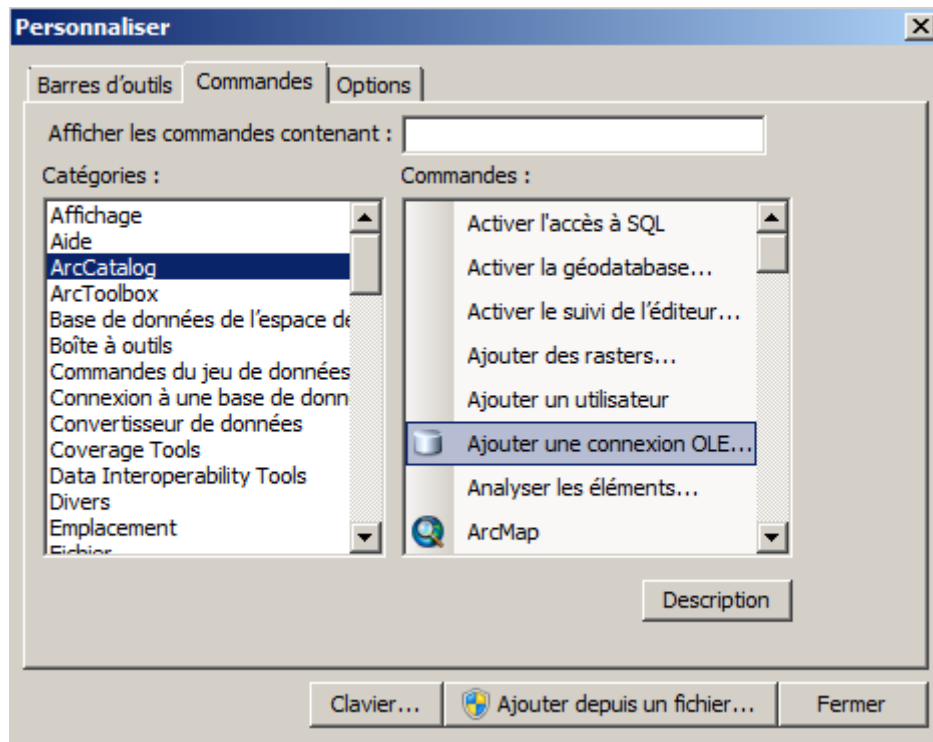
Personnaliser

Barres d'outils | Commandes | Options

Afficher les commandes contenant :

Catégories :

Affichage
Aide
ArcCatalog
ArcToolbox
Base de données de l'espace de
Boîte à outils
Commandes du jeu de données
Connexion à une base de donn
Convertisseur de données
Coverage Tools
Data Interoperability Tools
Divers
Emplacement
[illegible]

Commandes :

Activer l'accès à SQL
Activer la géodatabase...
Activer le suivi de l'éditeur...
Ajouter des rasters...
Ajouter un utilisateur
Ajouter une connexion OLE...
Analyser les éléments...
ArcMap

Description

Clavier... | Ajouter depuis un fichier... | Fermer